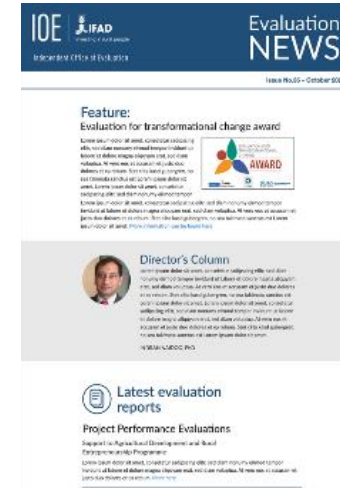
IOE IFAD Investing in rural people

Independent Office of Evaluation

Evaluation NEWS

Issue No.05 – October 20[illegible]

Feature:
Evaluation for transformational change award

Lorem ipsum dolor sit amet, consectetur sadipscing elitr, sed diam nonumy eirmod tempor invidunt ut labore et dolore magna aliquyam erat, sed diam voluptua. At vero eos et accusam et justo duo dolores et ea rebum. Stet clita kasd gubergren, no sea takimata sanctus est Lorem ipsum dolor sit amet. Lorem ipsum dolor sit amet, consetetur sadipscing elitr, sed diam nonumy eirmod tempor. Lorem ipsum dolor sit amet, consetetur sadipscing elitr, sed diam nonumy eirmod tempor invidunt ut labore et dolore magna aliquyam erat, sed diam voluptua. At vero eos et accusam et justo duo dolores et ea rebum. Stet clita kasd gubergren, no sea takimata sanctus est Lorem ipsum dolor sit amet. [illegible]

AWARD

Director's Column

Lorem ipsum dolor sit amet, consetetur sadipscing elitr, sed diam nonumy eirmod tempor invidunt ut labore et dolore magna aliquyam erat, sed diam voluptua. At vero eos et accusam et justo duo dolores et ea rebum. Stet clita kasd gubergren, no sea takimata sanctus est Lorem ipsum dolor sit amet. Lorem ipsum dolor sit amet, consetetur sadipscing elitr, sed diam nonumy eirmod tempor invidunt ut labore et dolore magna aliquyam erat, sed diam voluptua. At vero eos et accusam et justo duo dolores et ea rebum. Stet clita kasd gubergren, no sea takimata sanctus est Lorem ipsum dolor sit amet.

INDRAN NAIDOO, PhD

Latest evaluation reports

Project Performance Evaluations

Support to Agricultural Development and Rural Entrepreneurship Programme

Lorem ipsum dolor sit amet, consetetur sadipscing elitr, sed diam nonumy eirmod tempor invidunt ut labore et dolore magna aliquyam erat, sed diam voluptua. At vero eos et accusam et justo duo dolores et ea rebum. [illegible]